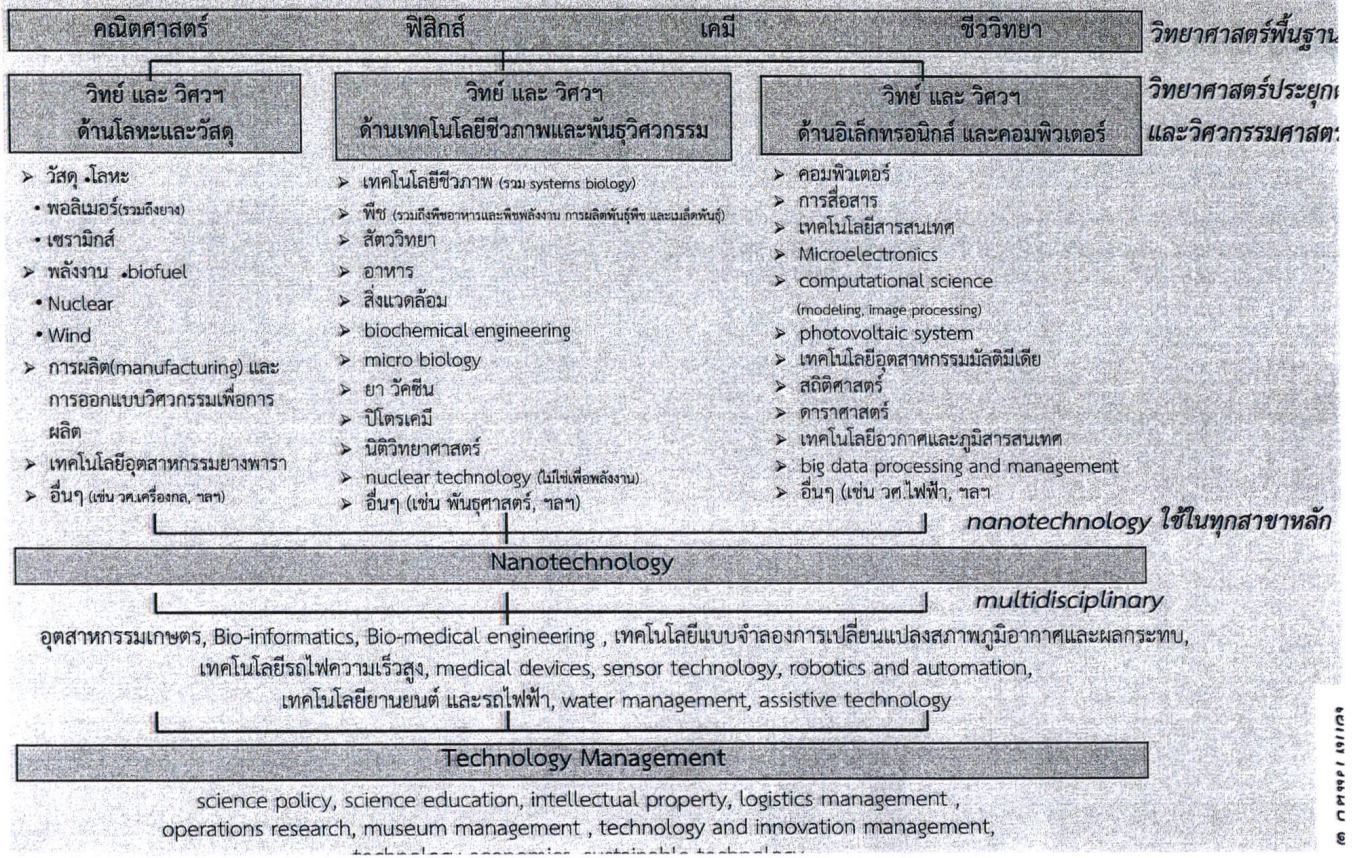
คณิตศาสตร์ ฟิสิกส์ เคมี ชีววิทยา

วิทยาศาสตร์พื้นฐาน

วิทย์ และ วิศวฯ ด้านโลหะและวัสดุ

วิทย์ และ วิศวฯ ด้านเทคโนโลยีชีวภาพและพันธุวิศวกรรม

วิทย์ และ วิศวฯ ด้านอิเล็กทรอนิกส์ และคอมพิวเตอร์

วิทยาศาสตร์ประยุก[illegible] และวิศวกรรมศาสต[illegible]

➤ วัสดุ .โลหะ
• พอลิเมอร์(รวมถึงยาง)
• เซรามิกส์
➤ พลังงาน .biofuel
• Nuclear
• Wind
➤ การผลิต(manufacturing) และการออกแบบวิศวกรรมเพื่อการผลิต
➤ เทคโนโลยีอุตสาหกรรมยางพารา
➤ อื่นๆ (เช่น วศ.เครื่องกล, ฯลฯ)

➤ เทคโนโลยีชีวภาพ (รวม systems biology)
➤ พืช (รวมถึงพืชอาหารและพืชพลังงาน การผลิตพันธุ์พืช และเมล็ดพันธุ์)
➤ สัตววิทยา
➤ อาหาร
➤ สิ่งแวดล้อม
➤ biochemical engineering
➤ micro biology
➤ ยา วัคซีน
➤ ปิโตรเคมี
➤ นิติวิทยาศาสตร์
➤ nuclear technology (ไม่ใช่เพื่อพลังงาน)
➤ อื่นๆ (เช่น พันธุศาสตร์, ฯลฯ)

➤ คอมพิวเตอร์
➤ การสื่อสาร
➤ เทคโนโลยีสารสนเทศ
➤ Microelectronics
➤ computational science (modeling, image processing)
➤ photovoltaic system
➤ เทคโนโลยีอุตสาหกรรมมัลติมีเดีย
➤ สถิติศาสตร์
➤ ดาราศาสตร์
➤ เทคโนโลยีอวกาศและภูมิสารสนเทศ
➤ big data processing and management
➤ อื่นๆ (เช่น วศ.ไฟฟ้า, ฯลฯ

nanotechnology ใช้ในทุกสาขาหลัก

Nanotechnology

multidisciplinary

อุตสาหกรรมเกษตร, Bio-informatics, Bio-medical engineering , เทคโนโลยีแบบจำลองการเปลี่ยนแปลงสภาพภูมิอากาศและผลกระทบ, เทคโนโลยีรถไฟความเร็วสูง, medical devices, sensor technology, robotics and automation, เทคโนโลยียานยนต์ และรถไฟฟ้า, water management, assistive technology

Technology Management

science policy, science education, intellectual property, logistics management , operations research, museum management , technology and innovation management, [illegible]

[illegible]